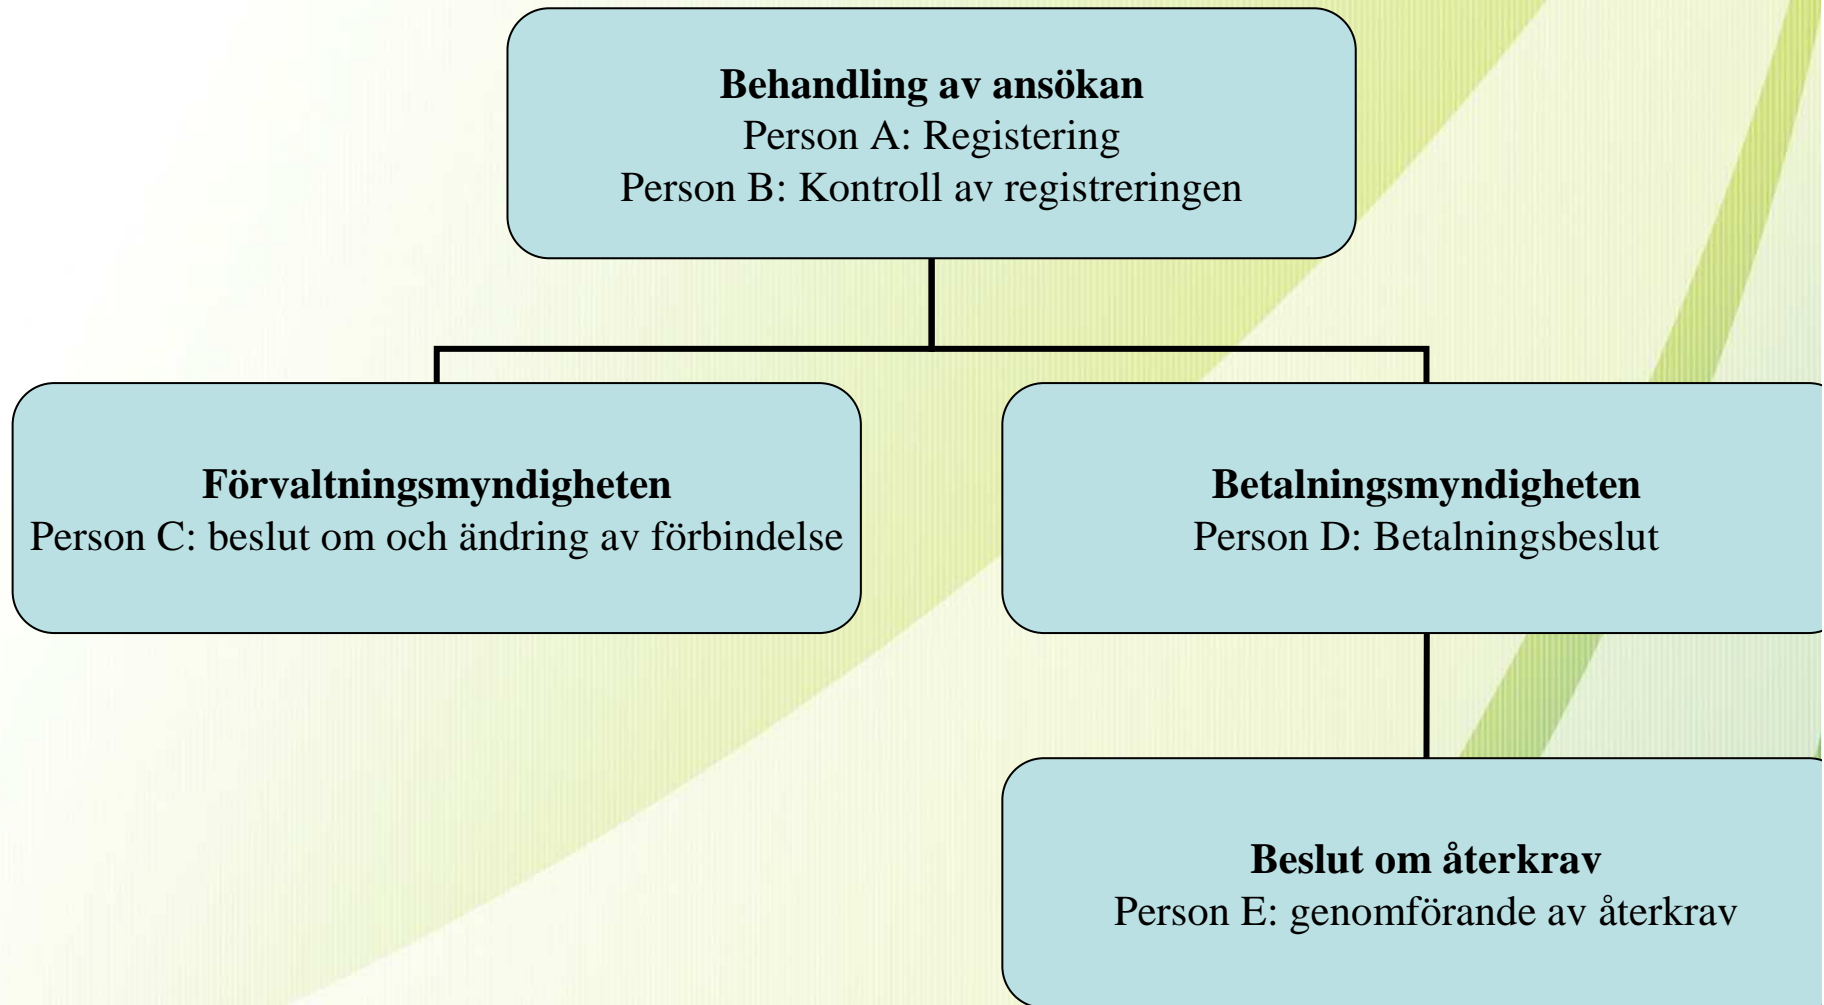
**Behandling av ansökan**
Person A: Registering
Person B: Kontroll av registreringen

**Förvaltningsmyndigheten**
Person C: beslut om och ändring av förbindelse

**Betalningsmyndigheten**
Person D: Betalningsbeslut

**Beslut om återkrav**
Person E: genomförande av återkrav